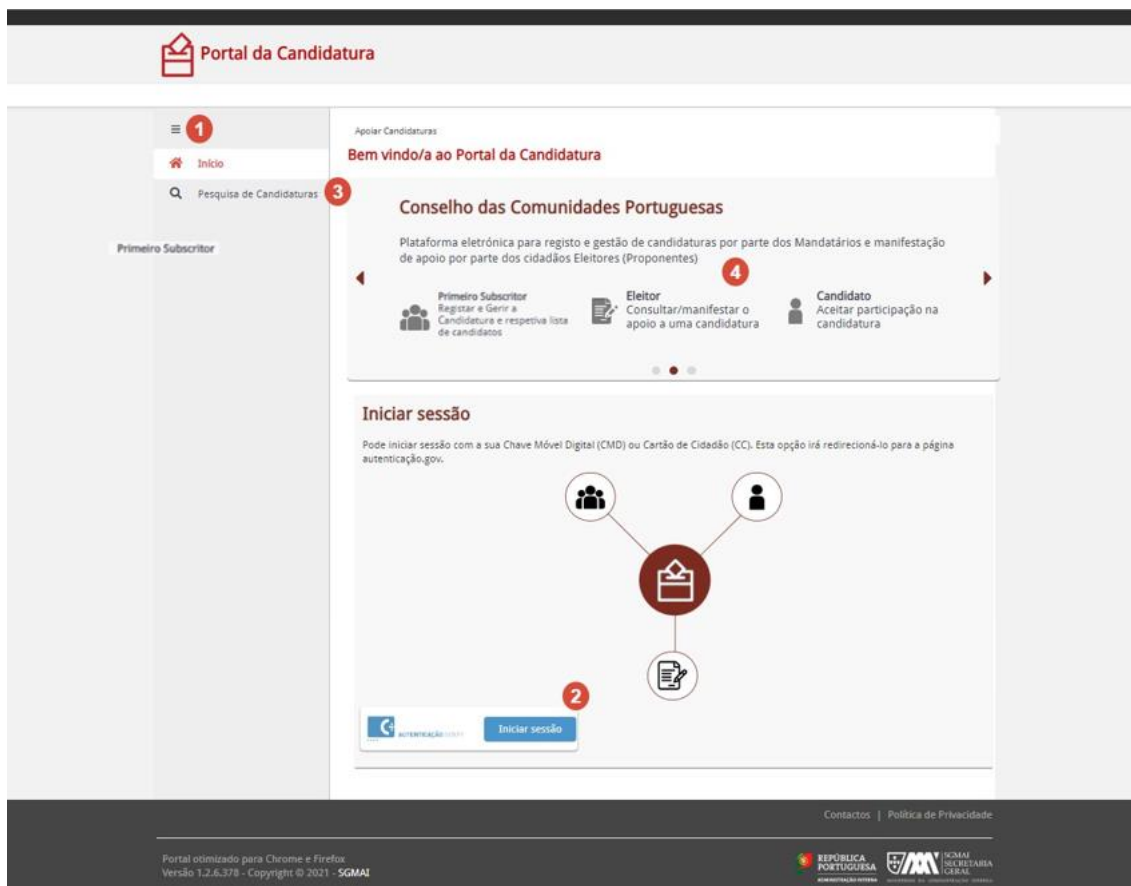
Portal da Candidatura

1

Início

Pesquisa de Candidaturas

3

Primeiro Subscritor

Apoiar Candidaturas

Bem vindo/a ao Portal da Candidatura

Conselho das Comunidades Portuguesas

Plataforma eletrónica para registo e gestão de candidaturas por parte dos Mandatários e manifestação de apoio por parte dos cidadãos Eleitores (Proponentes)

4

Primeiro Subscritor
Registar e Gerir a Candidatura e respetiva lista de candidatos

Eleitor
Consultar/manifestar o apoio a uma candidatura

Candidato
Aceitar participação na candidatura

Iniciar sessão

Pode iniciar sessão com a sua Chave Móvel Digital (CMD) ou Cartão de Cidadão (CC). Esta opção irá redirecioná-lo para a página autenticação.gov.

2

AUTENTICAÇÃO.GOV

Iniciar sessão

Contactos | Política de Privacidade

Portal otimizado para Chrome e Firefox
Versão 1.2.6.378 - Copyright © 2021 - SGMAI

REPÚBLICA PORTUGUESA

SGMAI SECRETARIA GERAL